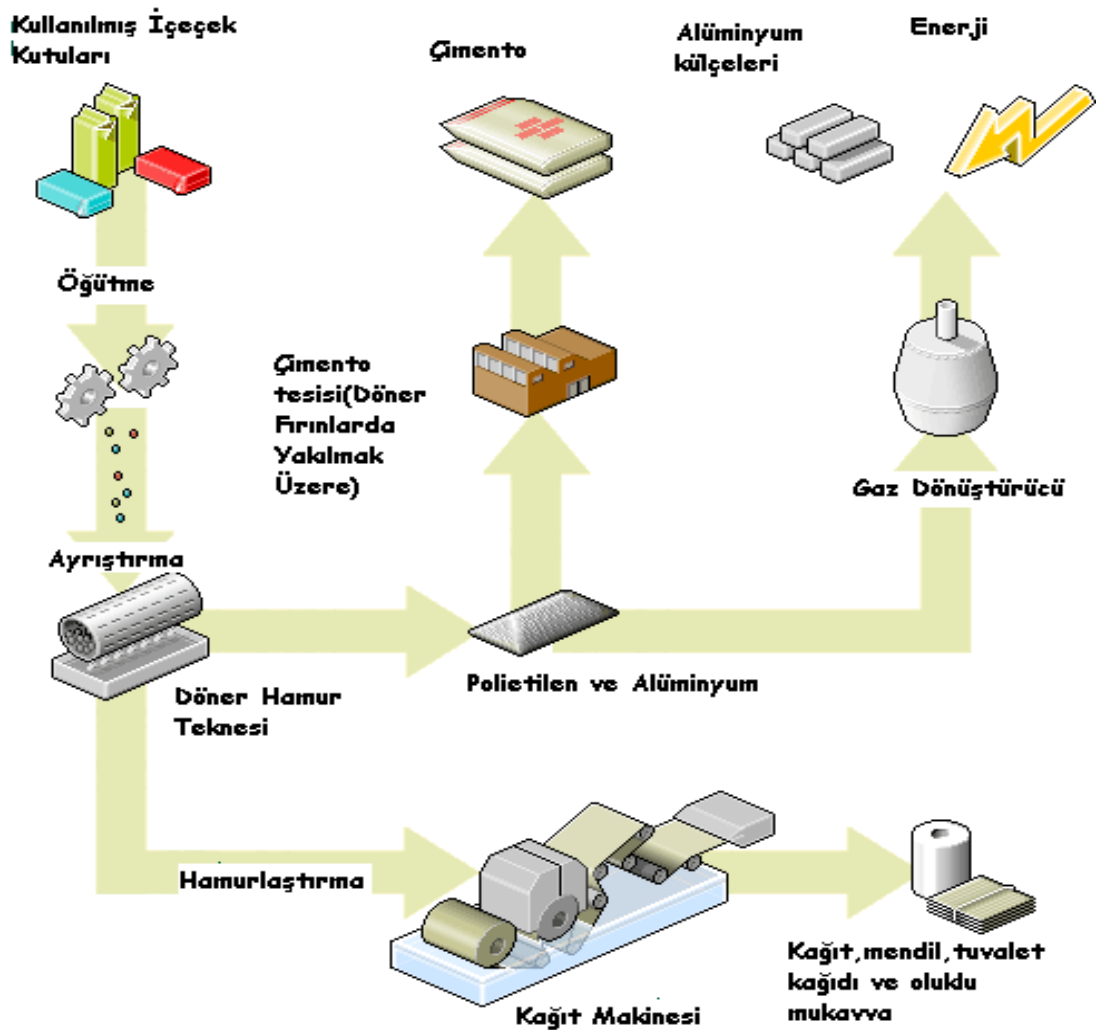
Kullanılmış İçeçek Kutuları

Çimento

Alüminyum külçeleri

Enerji

Öğütme

Çimento tesisi(Döner Fırınlarda Yakılmak Üzere)

Gaz Dönüştürücü

Ayrıştırma

Döner Hamur Teknesi

Polietilen ve Alüminyum

Hamurlaştırma

Kağıt,mendil,tuvalet kağıdı ve oluklu mukavva

Kağıt Makinesi